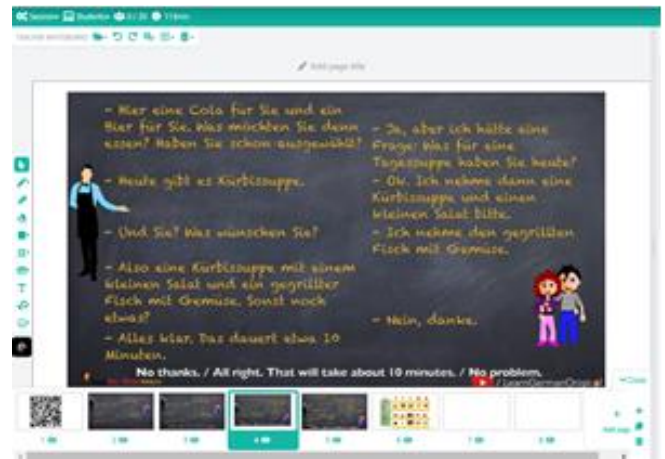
Session Students 0/30 114min

Add page title

- Hier eine Cola für Sie und ein Bier für Sie. Was möchten Sie denn essen? Haben Sie schon ausgewählt?

- Heute gibt es Kürbissuppe.

- Und Sie? Was wünschen Sie?

- Also eine Kürbissuppe mit einem kleinen Salat und ein gegrillter Fisch mit Gemüse. Sonst noch etwas?

- Alles klar. Das dauert etwa 10 Minuten.

- Ja, aber ich hätte eine Frage: Was für eine Tagessuppe haben Sie heute?

- Oh. Ich nehme dann eine Kürbissuppe und einen kleinen Salat bitte.

- Ich nehme den gegrillten Fisch mit Gemüse.

- Nein, danke.

No thanks. / All right. That will take about 10 minutes. / No problem.

/LearnGermanOrigi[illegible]

Close

Add page